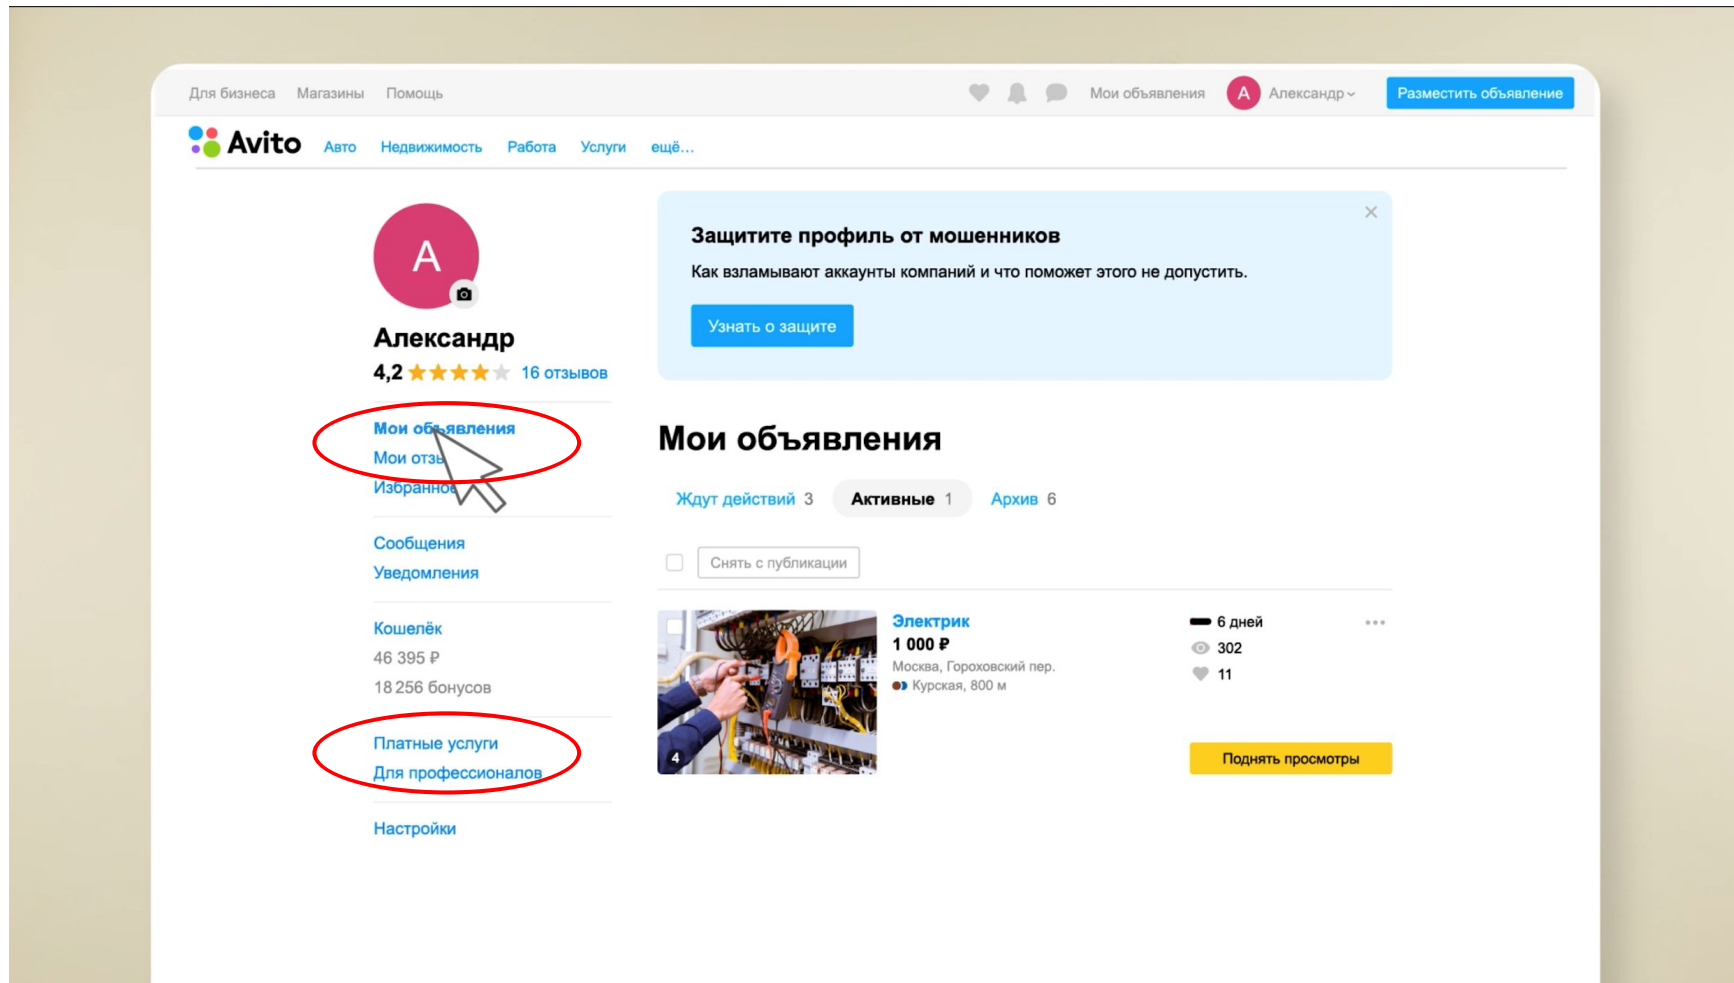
Для бизнеса Магазины Помощь

Мои объявления А Александр Разместить объявление

Avito Авто Недвижимость Работа Услуги ещё...

A

Александр
4,2 16 отзывов

Мои объявления
Мои отз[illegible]
Избранно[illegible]

Сообщения
Уведомления

Кошелёк
46 395 ₽
18 256 бонусов

Платные услуги
Для профессионалов

Настройки

Защитите профиль от мошенников
Как взламывают аккаунты компаний и что поможет этого не допустить.
Узнать о защите

Мои объявления

Ждут действий 3 Активные 1 Архив 6

Снять с публикации

4
Электрик
1 000 ₽
Москва, Гороховский пер.
Курская, 800 м

6 дней
302
11

Поднять просмотры